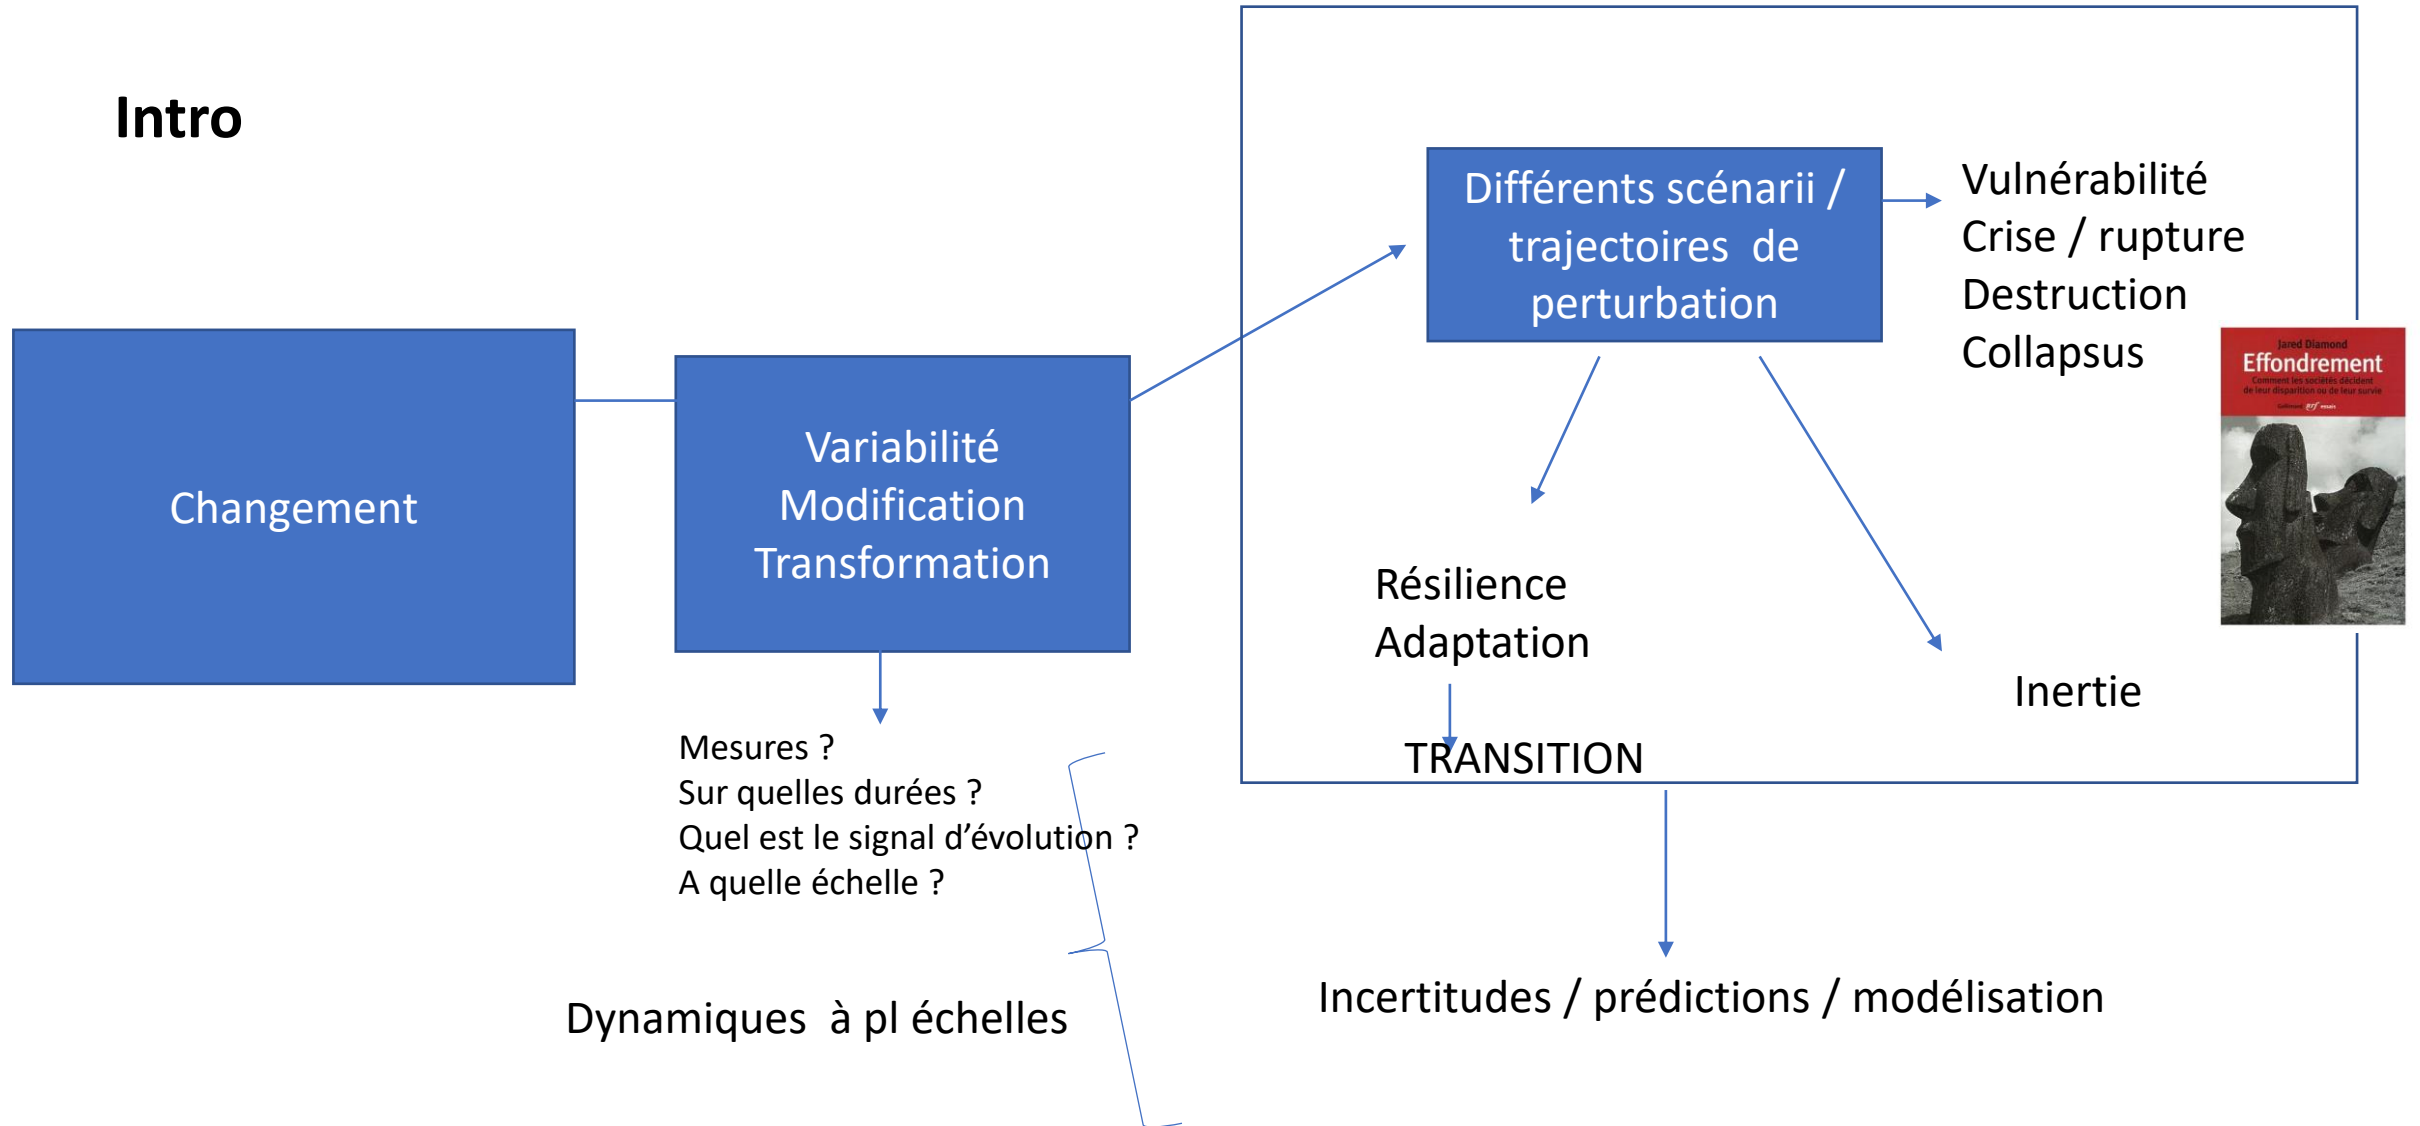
Intro

Changement

Variabilité
Modification
Transformation

Différents scénarii / trajectoires de perturbation

Vulnérabilité
Crise / rupture
Destruction
Collapsus

Jared Diamond
Effondrement
Comment les sociétés décident de leur disparition ou de leur survie
Gallimard nrf essais

Résilience
Adaptation

Inertie

TRANSITION

Mesures ?
Sur quelles durées ?
Quel est le signal d'évolution ?
A quelle échelle ?

Dynamiques à pl échelles

Incertitudes / prédictions / modélisation